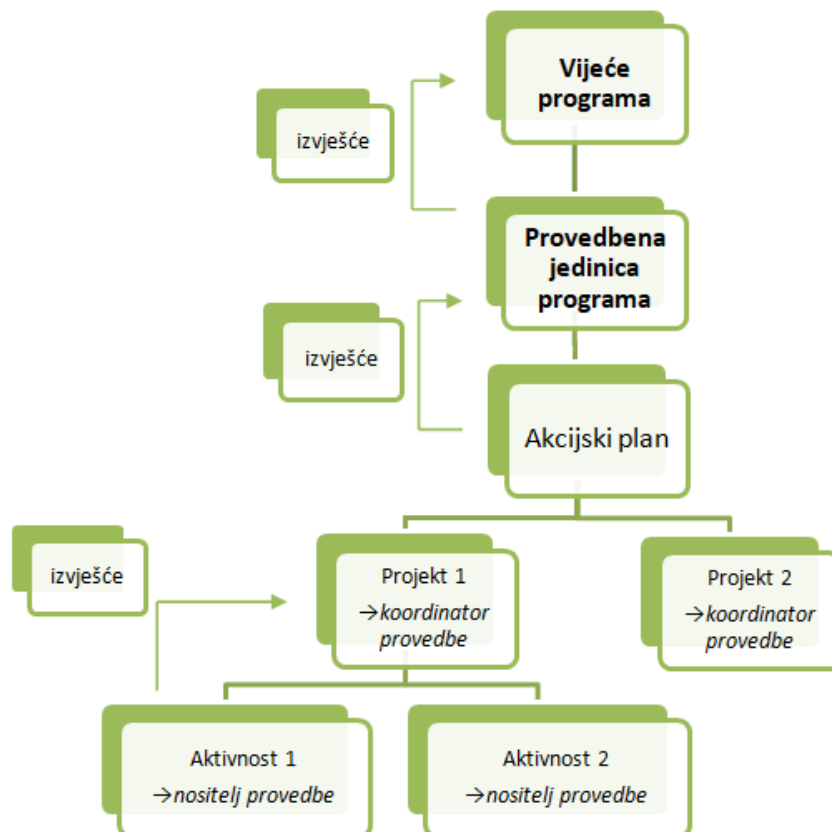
**Vijeće programa**

izvješće

**Provedbena jedinica programa**

izvješće

Akcijski plan

izvješće

Projekt 1
→*koordinator provedbe*

Projekt 2
→*koordinator provedbe*

Aktivnost 1
→*nositelj provedbe*

Aktivnost 2
→*nositelj provedbe*